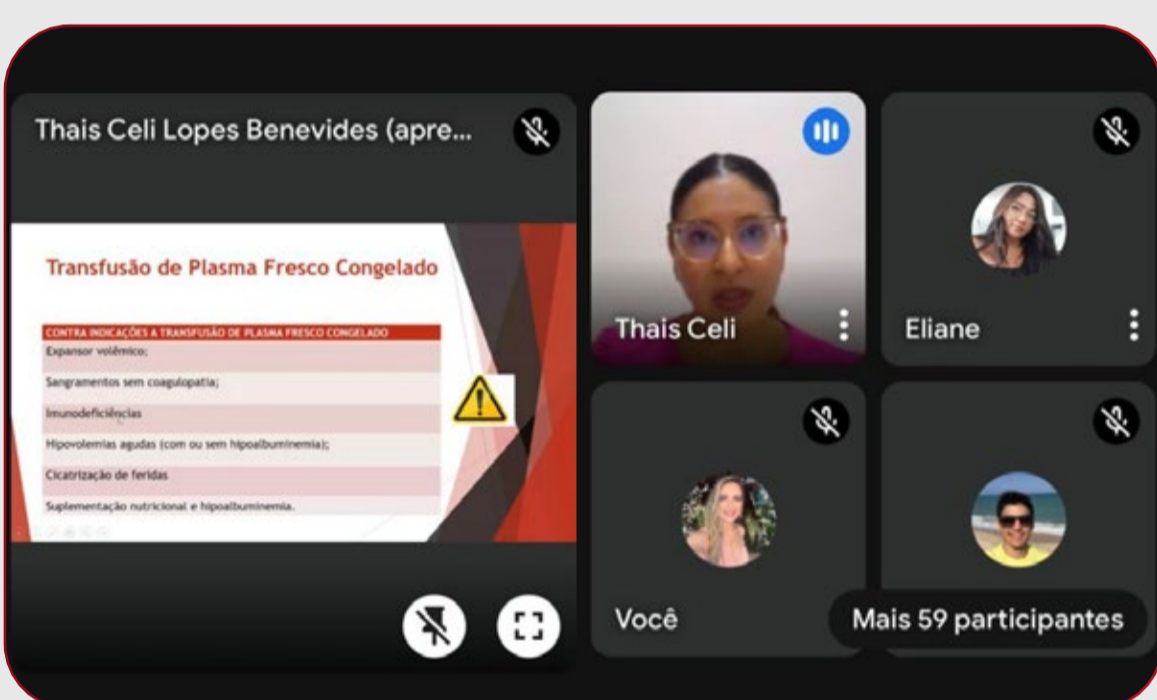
Thais Celi Lopes Benevides (apre...

Transfusão de Plasma Fresco Congelado

| CONTRA INDICAÇÕES À TRANSFUSÃO DE PLASMA FRESCO CONGELADO |
|---|
| Expansor volêmico; |
| Sangramentos sem coagulopatia; |
| Imunodeficiências |
| Hipovolemias agudas (com ou sem hipoalbuminemia); |
| Cicatrização de feridas |
| Suplementação nutricional e hipoalbuminemia. |

Thais Celi

Eliane

Você

Mais 59 participantes